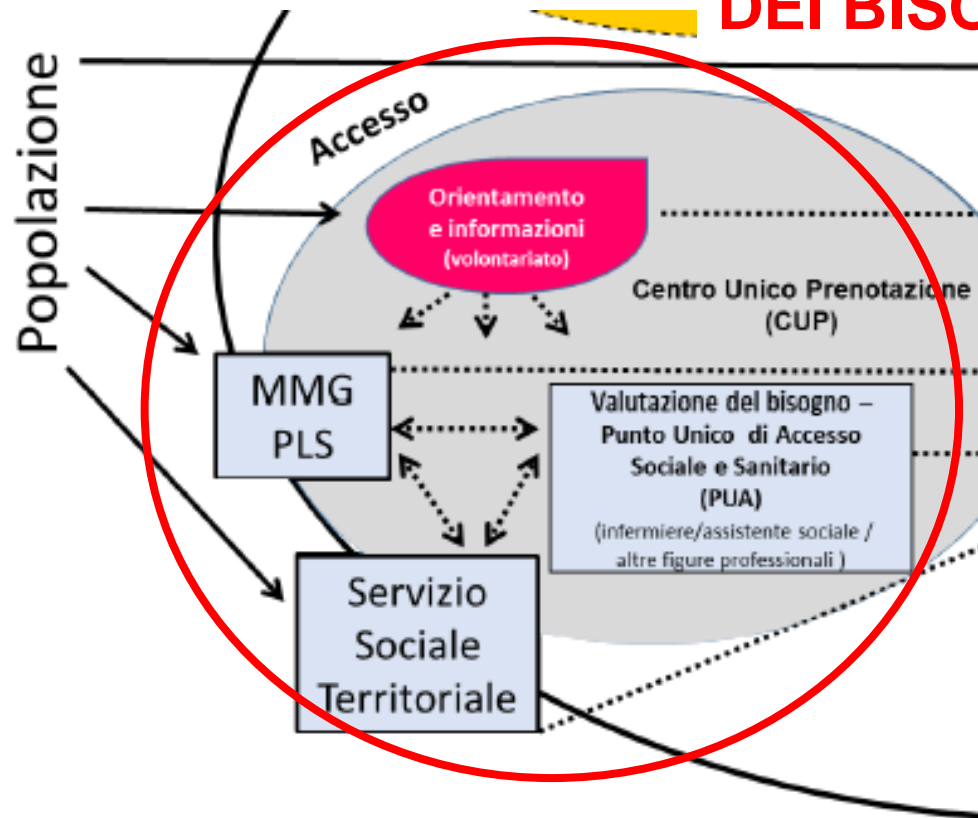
DEI BISO

Popolazione

Accesso

Orientamento e informazioni (volontariato)

Centro Unico Prenotazione (CUP)

MMG PLS

Valutazione del bisogno – Punto Unico di Accesso Sociale e Sanitario (PUA) (infermiere/assistente sociale / altre figure professionali )

Servizio Sociale Territoriale